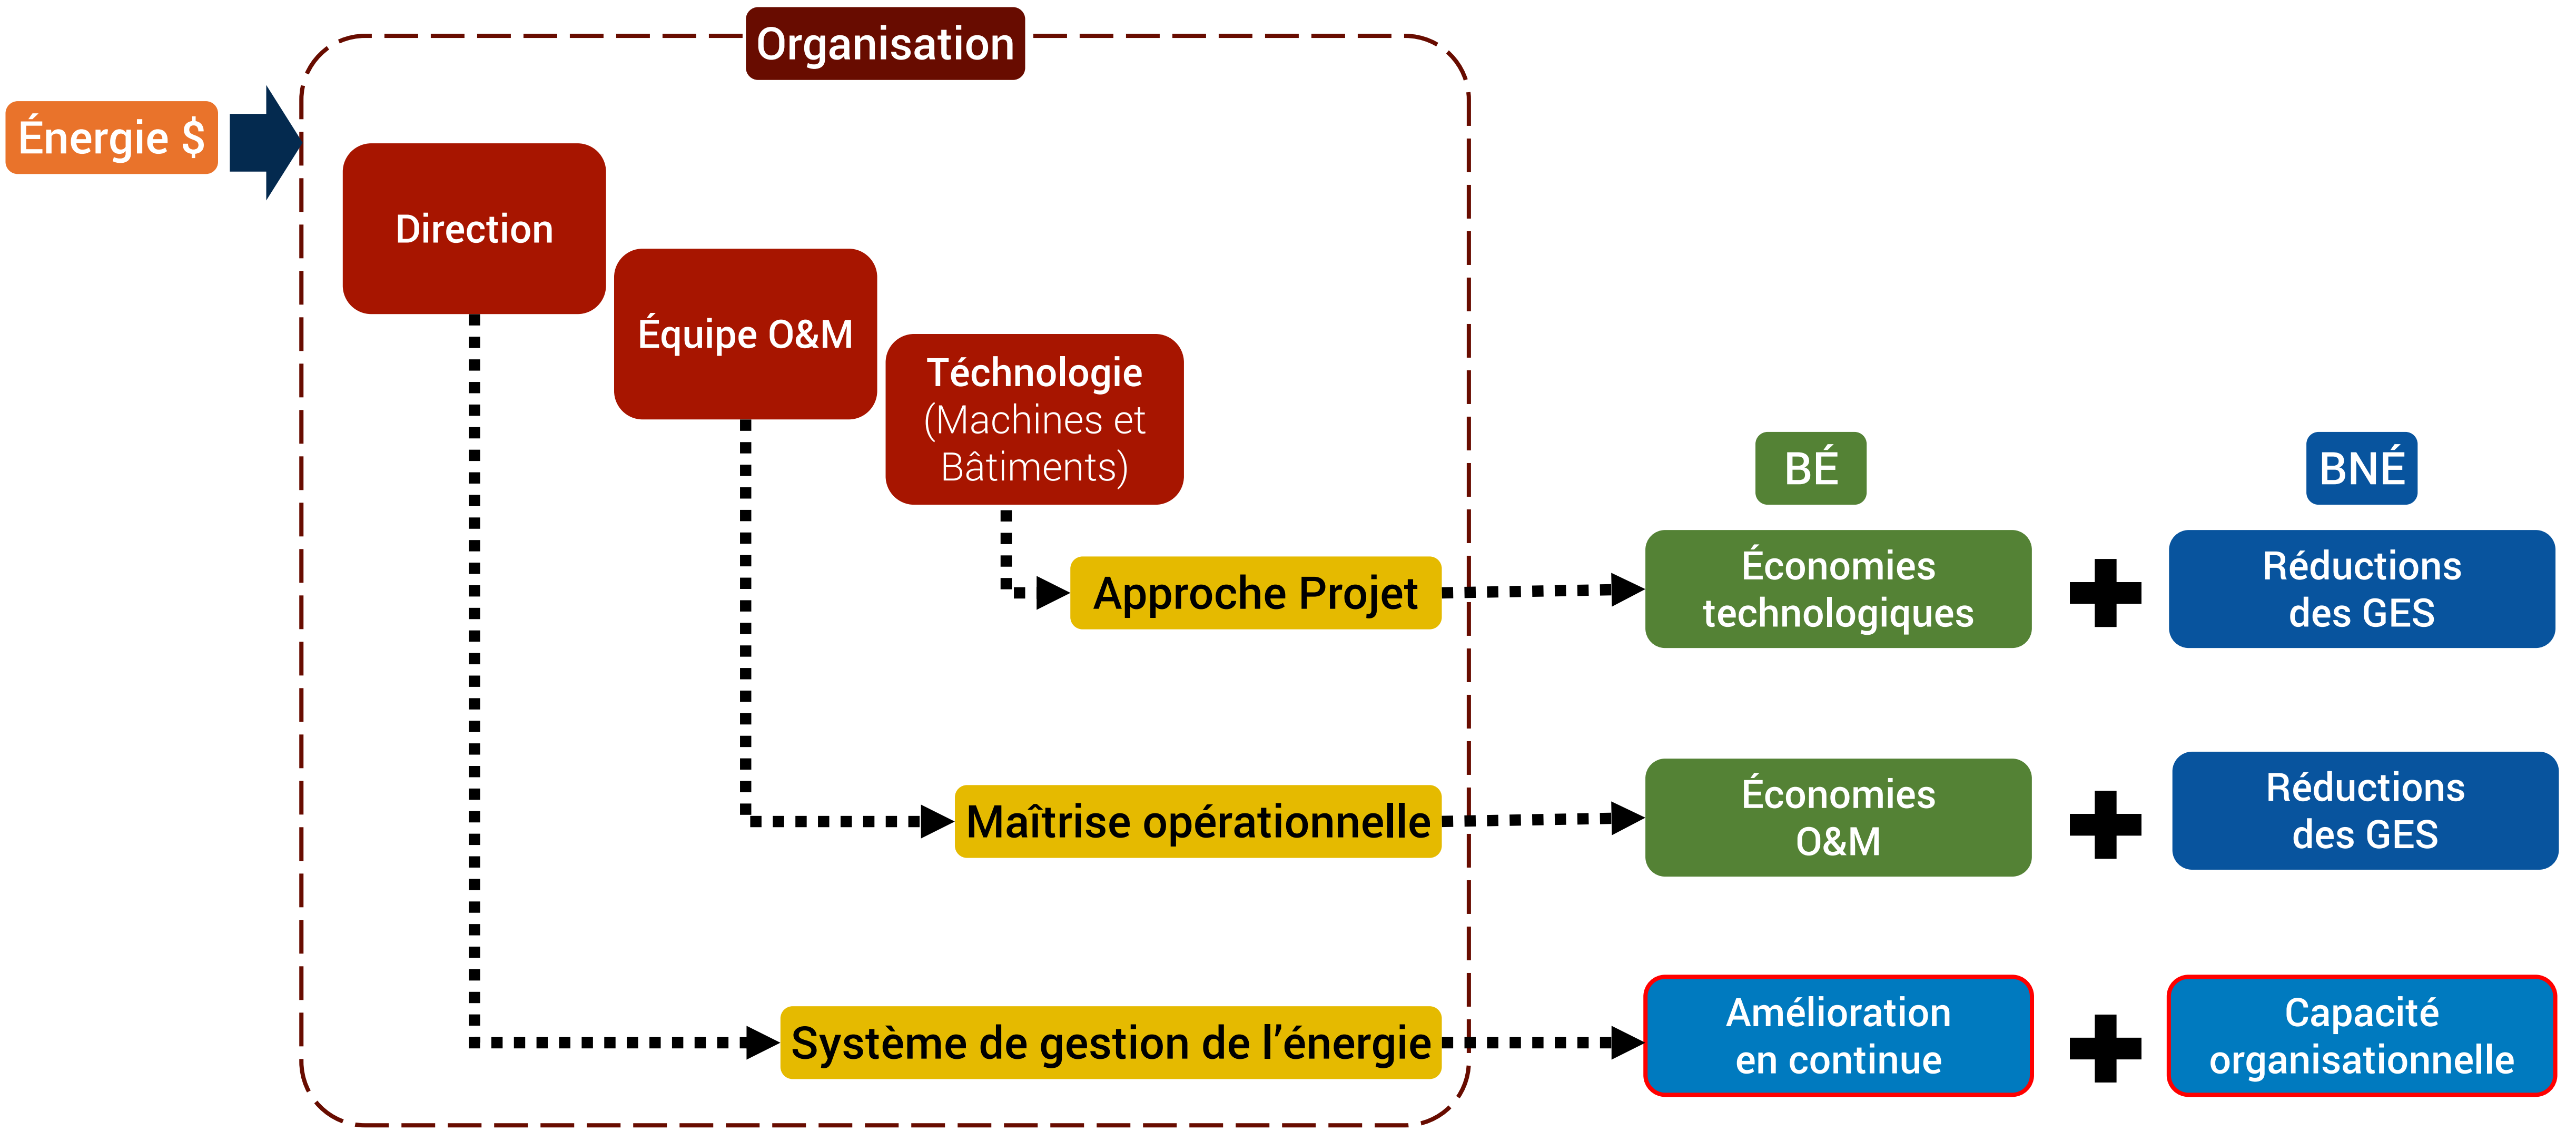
Organisation

Énergie $

Direction

Équipe O&M

Téchnologie (Machines et Bâtiments)

Approche Projet

Maîtrise opérationnelle

Système de gestion de l'énergie

BÉ

BNÉ

Économies technologiques

Réductions des GES

Économies O&M

Réductions des GES

Amélioration en continue

Capacité organisationnelle